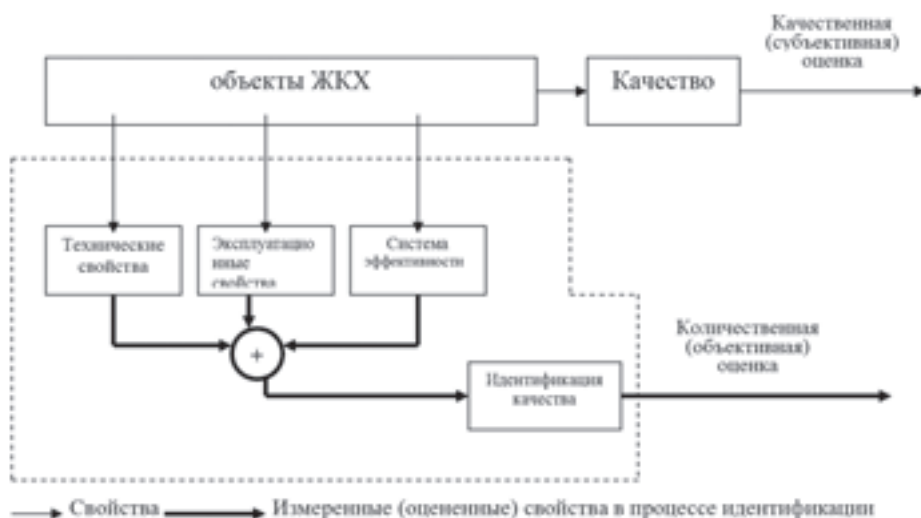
Качественная (субъективная) оценка

объекты ЖКХ

Качество

Технические свойства

Эксплуатационные свойства

Система эффективности

+

Количественная (объективная) оценка

Идентификация качества

Свойства

Измеренные (оцененные) свойства в процессе идентификации